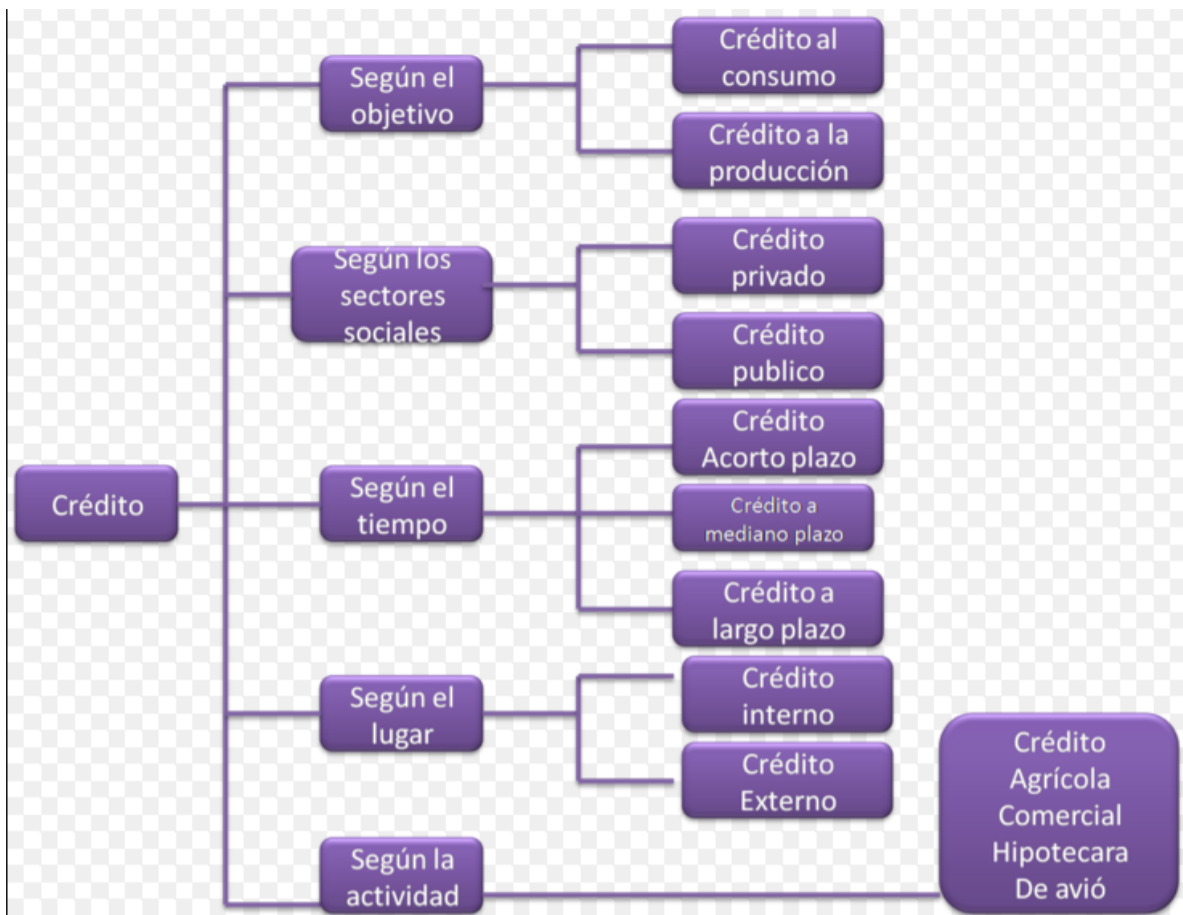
Crédito

Según el objetivo

Crédito al consumo

Crédito a la producción

Según los sectores sociales

Crédito privado

Crédito publico

Según el tiempo

Crédito Acorto plazo

Crédito a mediano plazo

Crédito a largo plazo

Según el lugar

Crédito interno

Crédito Externo

Según la actividad

Crédito Agrícola Comercial Hipotecara De avió